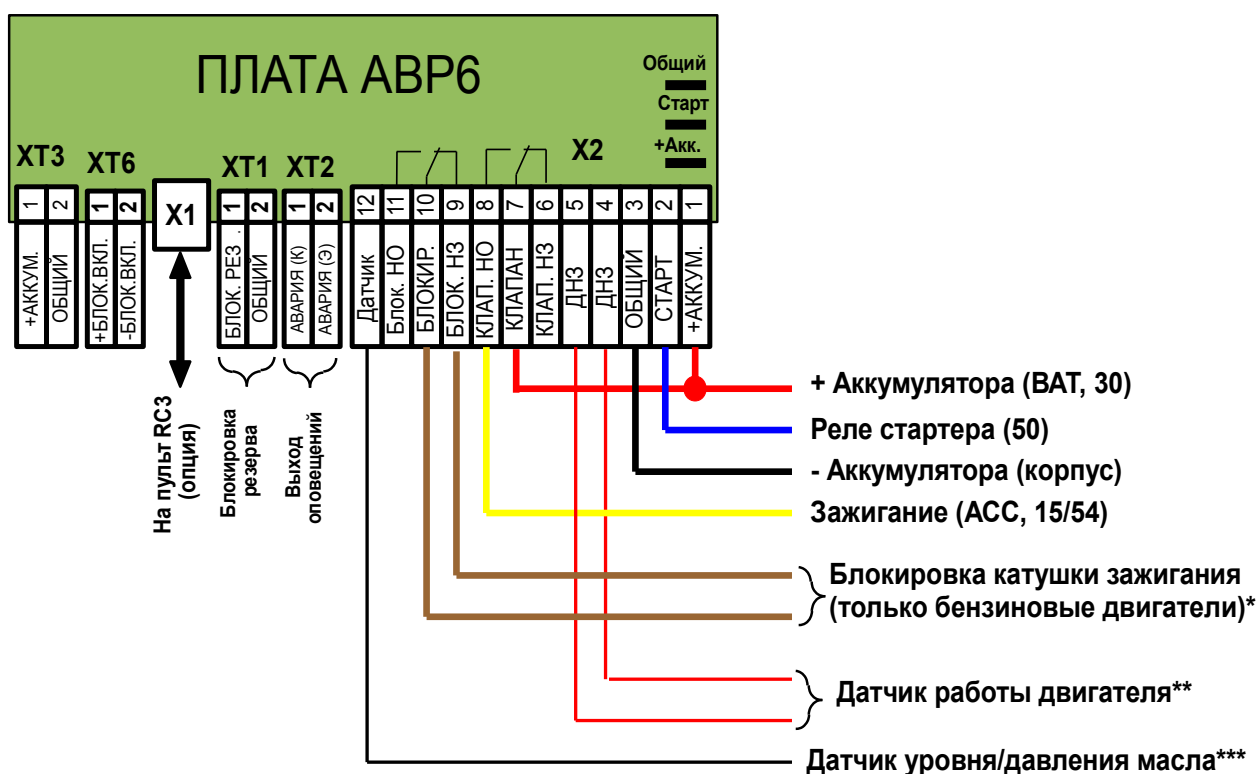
ПЛАТА АВР6

Общий
Старт
+Акк.

XT3
1 2
+АККУМ. ОБЩИЙ

XT6
1 2
+БЛОК.ВКЛ. -БЛОК.ВКЛ.

X1

XT1
1 2
БЛОК. РЕЗ. ОБЩИЙ

XT2
1 2
АВАРИЯ (К) АВАРИЯ (Э)

X2
12 11 10 9 8 7 6 5 4 3 2 1
Датчик Блок. НО БЛОКИР. БЛОК. НЗ КЛАП. НО КЛАПАН КЛАП. НЗ ДНЗ ДНЗ ОБЩИЙ СТАРТ +АККУМ.

На пульт RC3 (опция)

Блокировка резерва

Выход оповещений

+ Аккумулятора (BAT, 30)
Реле стартера (50)
- Аккумулятора (корпус)
Зажигание (АСС, 15/54)
Блокировка катушки зажигания (только бензиновые двигатели)*
Датчик работы двигателя**
Датчик уровня/давления масла***